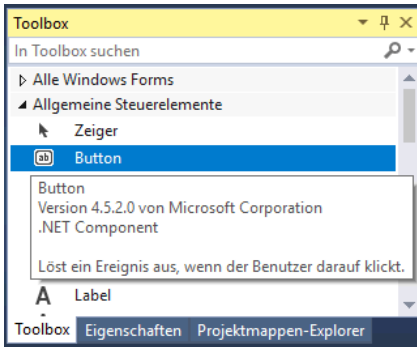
Toolbox

In Toolbox suchen

Alle Windows Forms

Allgemeine Steuerelemente

Zeiger

ab Button

Button
Version 4.5.2.0 von Microsoft Corporation
.NET Component

Löst ein Ereignis aus, wenn der Benutzer darauf klickt.

A Label

Toolbox Eigenschaften Projektmappen-Explorer